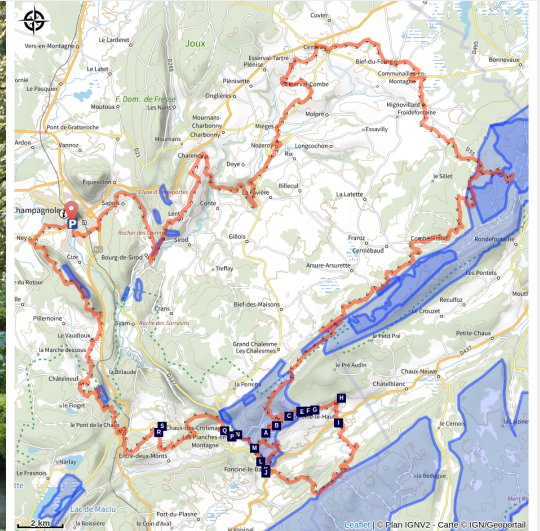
Cuvier
Bonnevaux
Joux
Le Lardinet
Vers-en-Montagne
Censeau
Bief-du-Fourg
Esserval-Tartre
Communailles-en-Montagne
Le Pasquier
F. Dom. de Fresse
Esserval-Combe
Les Nans
Plénisette
Moutoux
Mignovillard
Froidefontaine
Ougnières-Charbonny
Molpré
Essavilly
Pont de Gratteroche
Mournans-Charbonny
Charbonny
Mièges
Vannoz
Ardon
Longcochon
Nozeroy
Charency
Rix
Doye
Le Sillet
Equevillon
Cluse d'Entreportes
Billecul
Champagnole
La Favière
La Latette
Sapois
Lent
Conte
P
Rocher des Cerrons
Sirod
Ney
Gillois
Fraroz
Combe-Girard
Rondefontaine
Bourg-de-Sirod
Cize
Combe-Girard
Combéraud
Le Rotour
Treffay
Les Pontets
Crans
Anure-Arsurette
Reculfoz
Pillemoine
Syam
Roche des Sarrasins
Bief-des-Maisons
Le Crouzet
Le Vaudioux
Petite-Chaux
La Marche dessous
Le Pré Pré
Grand Chalesme
Les Chalesmes
La Billaude
Châtelneuf
Le Pré Audin
La Perrette
Chaux-Neuve
Le Fioget
Châtelblanc
H
C
E
F
G
Le Pont de la Chaux
R
Chaux-des-Crotenay
O
P
N
A
B
Les Planches-en-Montagne
I
Le Cernois
Entre-deux-Monts
M
L
J
Foncine-le-Bas
Narlay
Le Frasnois
La Bédugue
Lac de Maclu
Fort-du-Plasne
La Boissière
Le Coin d'Aval
2 km
Leaflet | © Plan IGNV2 - Carte © IGN/Geoportail